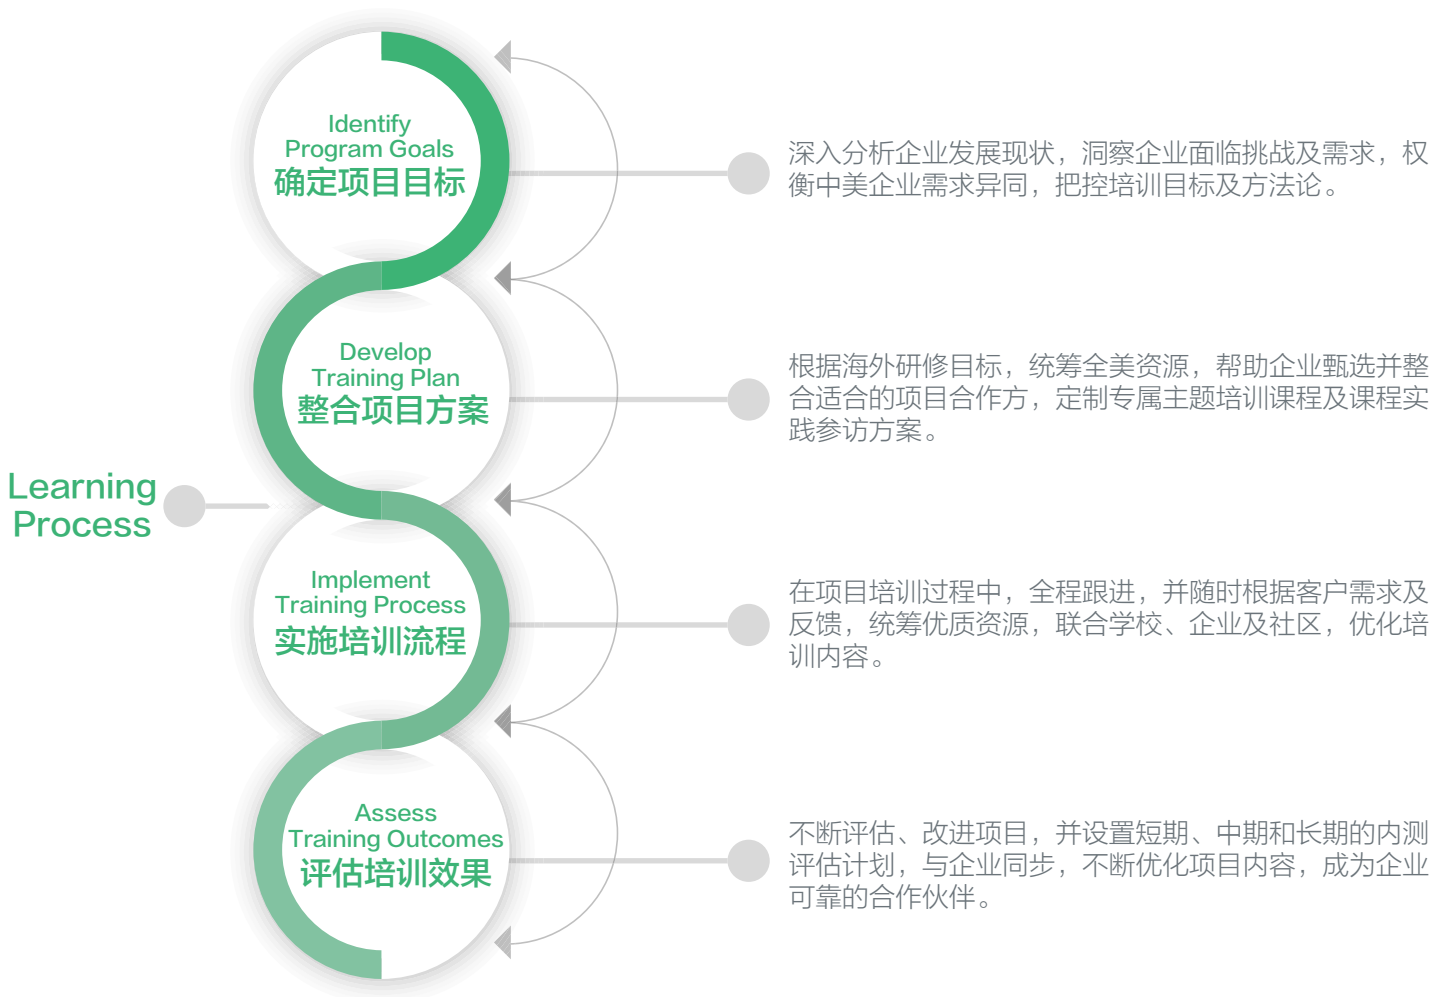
Learning Process

Identify Program Goals
确定项目目标

深入分析企业发展现状，洞察企业面临挑战及需求，权衡中美企业需求异同，把控培训目标及方法论。

Develop Training Plan
整合项目方案

根据海外研修目标，统筹全美资源，帮助企业甄选并整合适合的项目合作方，定制专属主题培训课程及课程实践参访方案。

Implement Training Process
实施培训流程

在项目培训过程中，全程跟进，并随时根据客户需求及反馈，统筹优质资源，联合学校、企业及社区，优化培训内容。

Assess Training Outcomes
评估培训效果

不断评估、改进项目，并设置短期、中期和长期的内测评估计划，与企业同步，不断优化项目内容，成为企业可靠的合作伙伴。